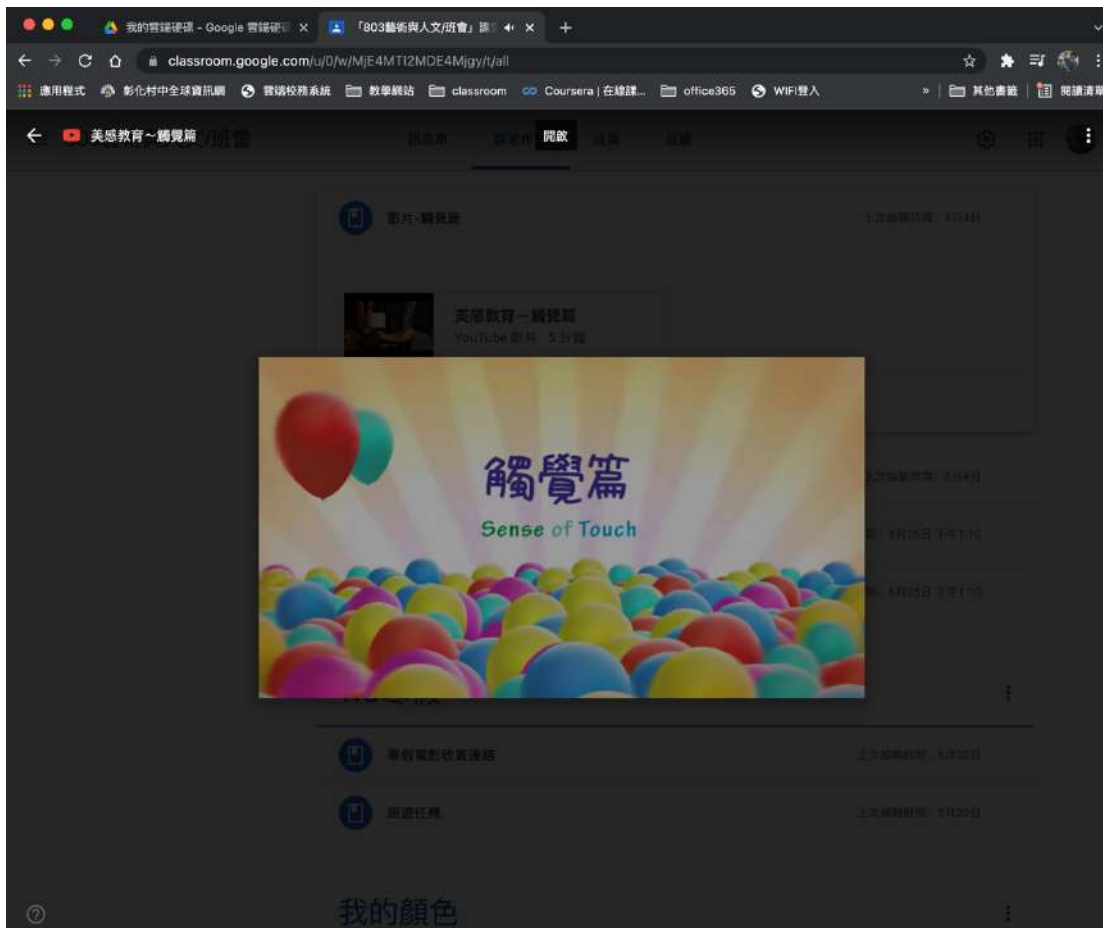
我的雲端硬碟 - Google 雲端硬碟
「803藝術與人文/班會」課
classroom.google.com/u/0/w/MjE4MTI2MDE4Mjgy/t/all
應用程式 彰化村中全球資訊網 雲端校務系統 教學網站 classroom Coursera | 在線課... office365 WIFI登入
其他書籤 閱讀清單

美感教育~觸覺篇
開啟
影片-觸覺篇
上次編輯時間：6月4日
美感教育～觸覺篇
YouTube 影片 5 分鐘

觸覺篇
Sense of Touch

上次編輯時間：6月4日
6月25日 下午1:10
6月25日 下午1:10

畢業電影欣賞連結
上次編輯時間：5月20日
班遊任務
上次編輯時間：5月20日
我的顏色